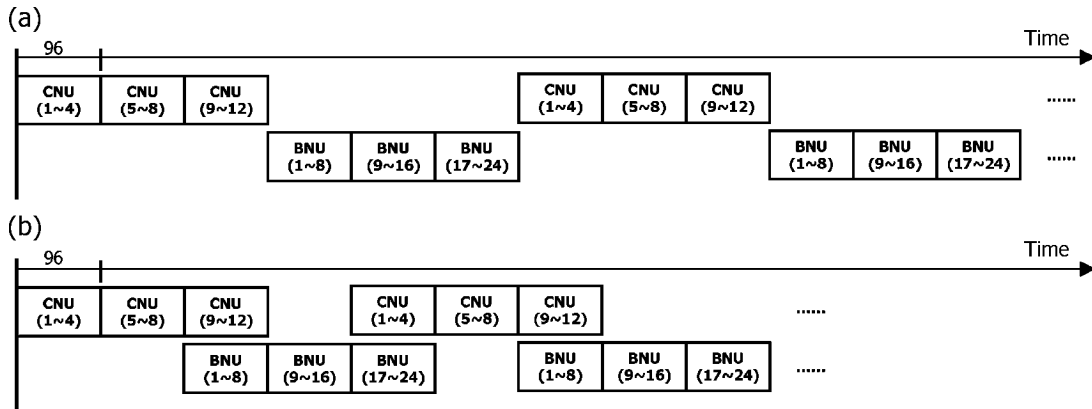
(a)

96

Time

CNU (1~4)
CNU (5~8)
CNU (9~12)

BNU (1~8)
BNU (9~16)
BNU (17~24)

CNU (1~4)
CNU (5~8)
CNU (9~12)

......

BNU (1~8)
BNU (9~16)
BNU (17~24)

......

(b)

96

Time

CNU (1~4)
CNU (5~8)
CNU (9~12)

CNU (1~4)
CNU (5~8)
CNU (9~12)

......

BNU (1~8)
BNU (9~16)
BNU (17~24)

BNU (1~8)
BNU (9~16)
BNU (17~24)

......